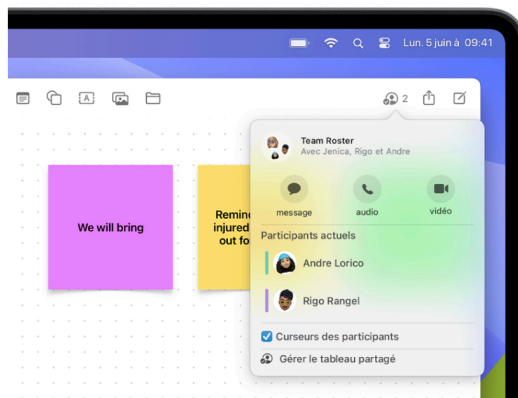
Lun. 5 juin à 09:41

2

We will bring

Remin injured out fo

Team Roster
Avec Jenica, Rigo et Andre

message
audio
vidéo

Participants actuels

Andre Lorico

Rigo Rangel

Curseurs des participants

Gérer le tableau partagé